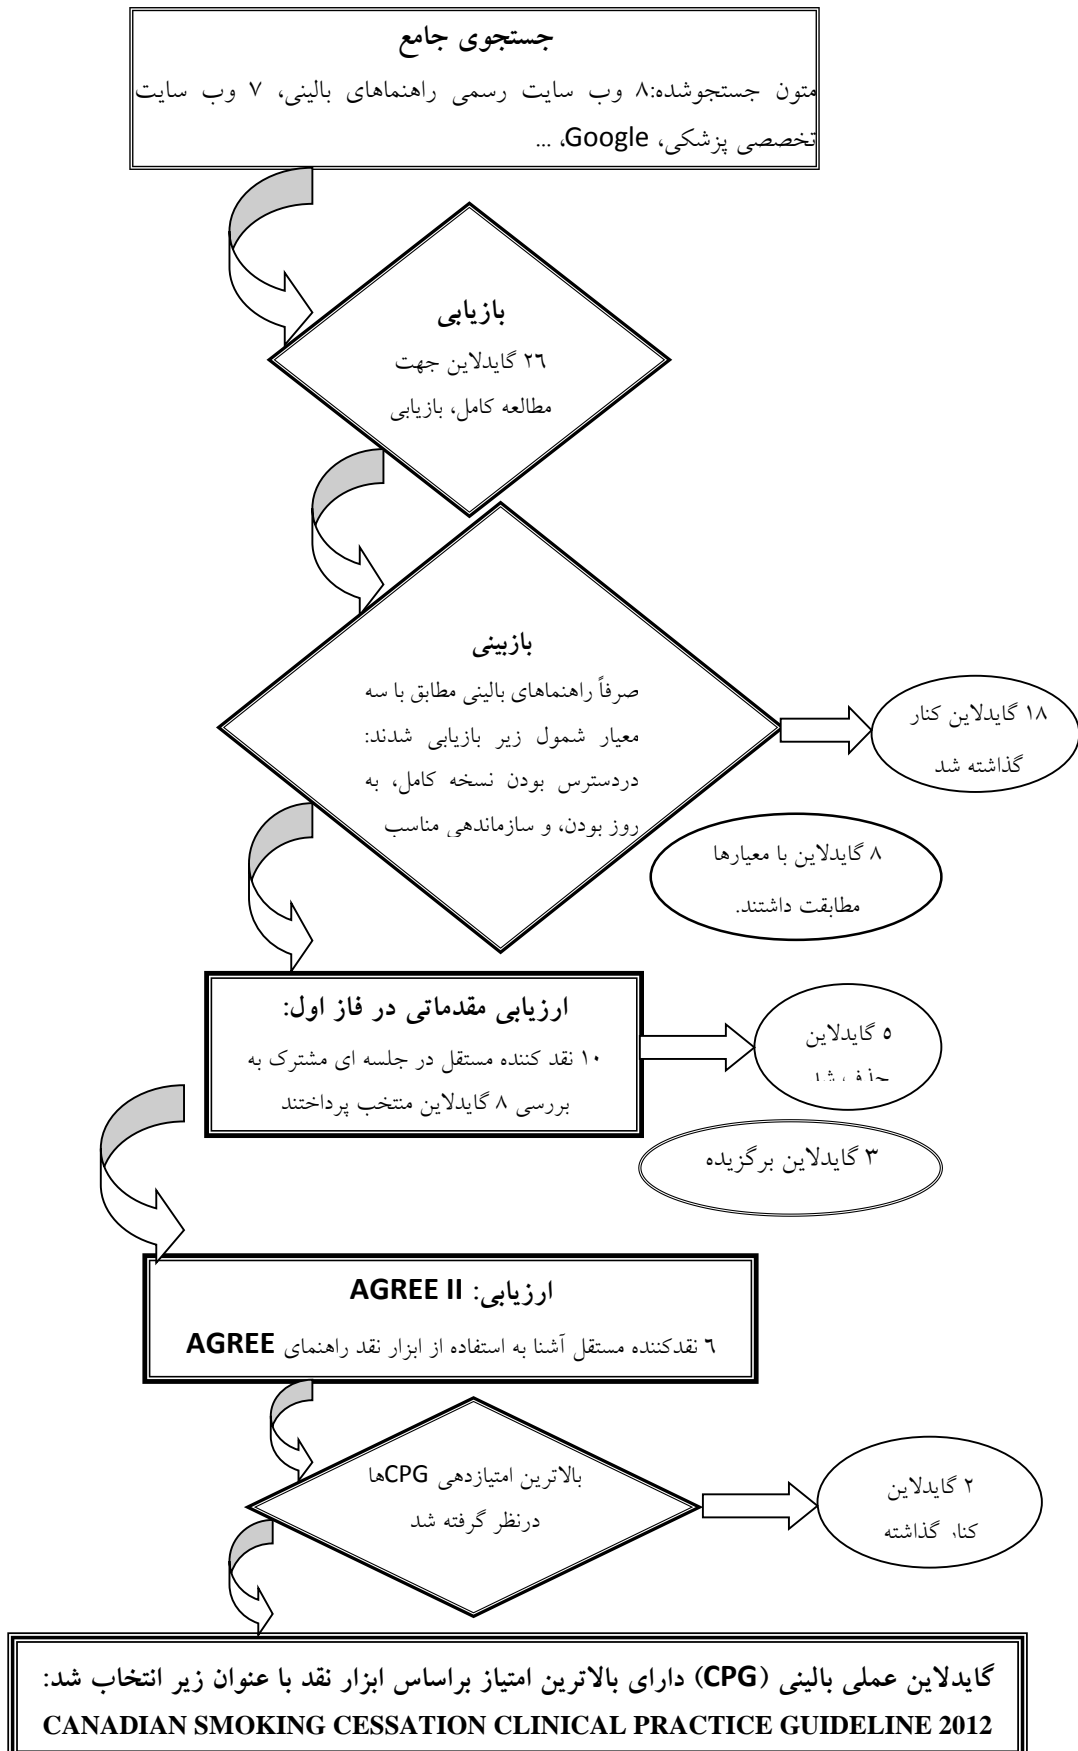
جستجوی جامع

متون جستجوشده:۸ وب سایت رسمی راهنماهای بالینی، ۷ وب سایت تخصصی پزشکی، Google، ...

بازیابی

۲۶ گایدلاین جهت مطالعه کامل، بازیابی

بازبینی

صرفاً راهنماهای بالینی مطابق با سه معیار شمول زیر بازیابی شدند: دردسترس بودن نسخه کامل، به روز بودن، و سازماندهی مناسب

۱۸ گایدلاین کنار گذاشته شد

۸ گایدلاین با معیارها مطابقت داشتند.

ارزیابی مقدماتی در فاز اول:

۱۰ نقد کننده مستقل در جلسه ای مشترک به بررسی ۸ گایدلاین منتخب پرداختند

۵ گایدلاین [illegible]

۳ گایدلاین برگزیده

ارزیابی: AGREE II

۶ نقدکننده مستقل آشنا به استفاده از ابزار نقد راهنمای AGREE

بالاترین امتیازدهی CPGها درنظر گرفته شد

۲ گایدلاین کنا، گذاشته

گایدلاین عملی بالینی (CPG) دارای بالاترین امتیاز براساس ابزار نقد با عنوان زیر انتخاب شد:
CANADIAN SMOKING CESSATION CLINICAL PRACTICE GUIDELINE 2012